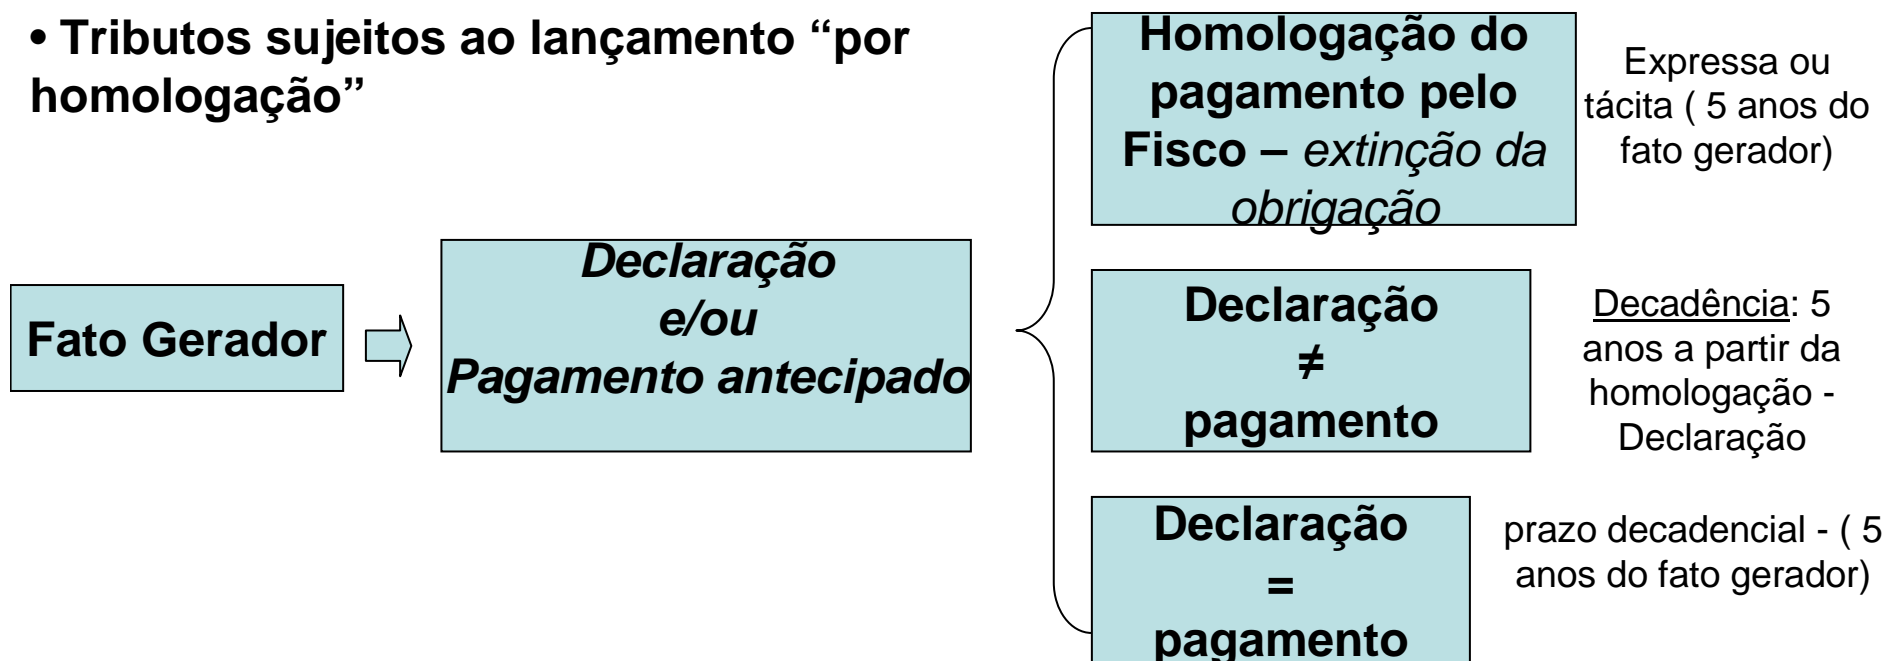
• Tributos sujeitos ao lançamento “por homologação”

Fato Gerador

Declaração
e/ou
Pagamento antecipado

Homologação do pagamento pelo Fisco – extinção da obrigação

Expressa ou tácita ( 5 anos do fato gerador)

Declaração
≠
pagamento

Decadência: 5 anos a partir da homologação - Declaração

Declaração
=
pagamento

prazo decadencial - ( 5 anos do fato gerador)